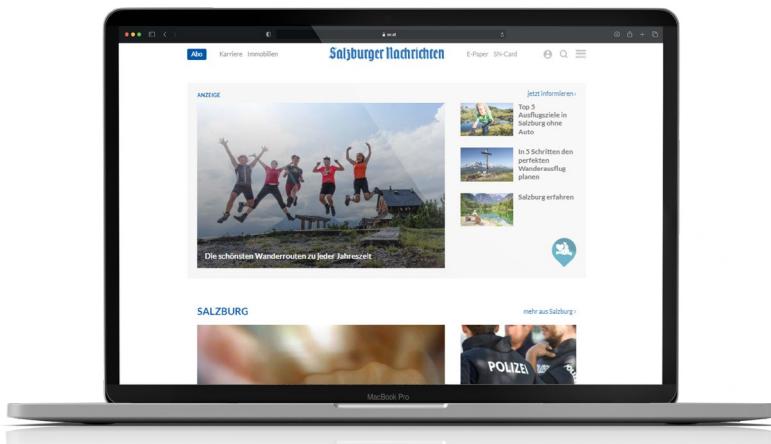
sn.at

Abo Karriere Immobilien

Salzburger Nachrichten

E-Paper SN-Card

ANZEIGE

Jetzt informieren ›

Die schönsten Wanderrouten zu jeder Jahreszeit

Top 5 Ausflugsziele in Salzburg ohne Auto

In 5 Schritten den perfekten Wanderausflug planen

Salzburg erfahren

SALZBURG

mehr aus Salzburg ›

POLIZEI

MacBook Pro